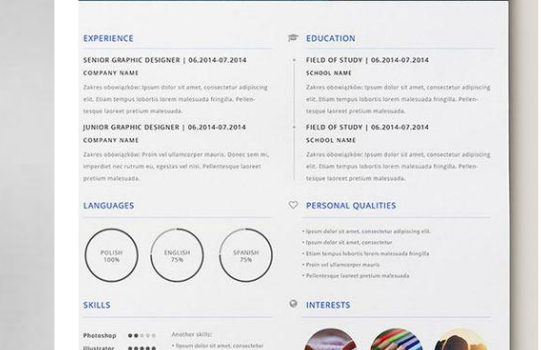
EXPERIENCE

SENIOR GRAPHIC DESIGNER | 06.2014-07.2014

COMPANY NAME

Zakres obowiązków: Ipsum dolor sit amet, consectetur adipiscing elit. Etiam tempus lobortis lorem malesuada fringilla. Pellentesque laoreet pretium malesuada.

JUNIOR GRAPHIC DESIGNER | 06.2014-07.2014

COMPANY NAME

Zakres obowiązków: Proin vel ullamcorper mauris. Donec sem mi, imperdiet nec varius eu, egestas vel nisi. Pellentesque laoreet pretium malesuada.

EDUCATION

FIELD OF STUDY | 06.2014-07.2014

SCHOOL NAME

Zakres obowiązków: Ipsum dolor sit amet, consectetur adipiscing elit. Etiam tempus lobortis lorem malesuada fringilla. Pellentesque laoreet pretium malesuada.

FIELD OF STUDY | 06.2014-07.2014

SCHOOL NAME

Zakres obowiązków: Ipsum dolor sit amet, consectetur adipiscing elit. Etiam tempus lobortis lorem malesuada fringilla. Pellentesque laoreet pretium malesuada.

LANGUAGES

POLISH 100%

ENGLISH 75%

SPANISH 75%

PERSONAL QUALITIES

• Ipsum dolor sit amet, consectetur adipiscing elit.
• Ipsum dolor sit amet, consectetur
• Ipsum dolor sit amet, consectetur
• Etiam tempus lobortis lorem malesuada fringilla
• Ipsum dolor sit amet, malesuada
• Pellentesque laoreet pretium malesuada

SKILLS

Photoshop

Illustrator

Another skills:

• Ipsum dolor sit amet, consectetur

INTERESTS